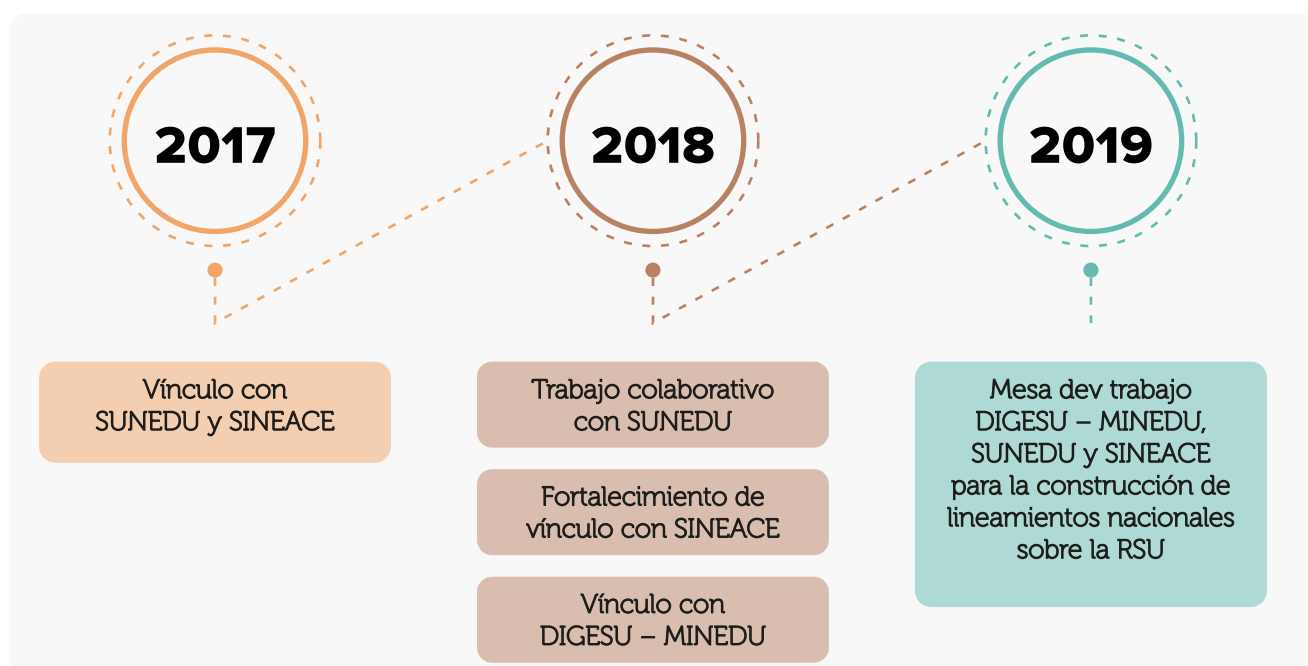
2017

2018

2019

Vínculo con SUNEDU y SINEACE

Trabajo colaborativo con SUNEDU

Fortalecimiento de vínculo con SINEACE

Vínculo con DIGESU – MINEDU

Mesa dev trabajo DIGESU – MINEDU, SUNEDU y SINEACE para la construcción de lineamientos nacionales sobre la RSU